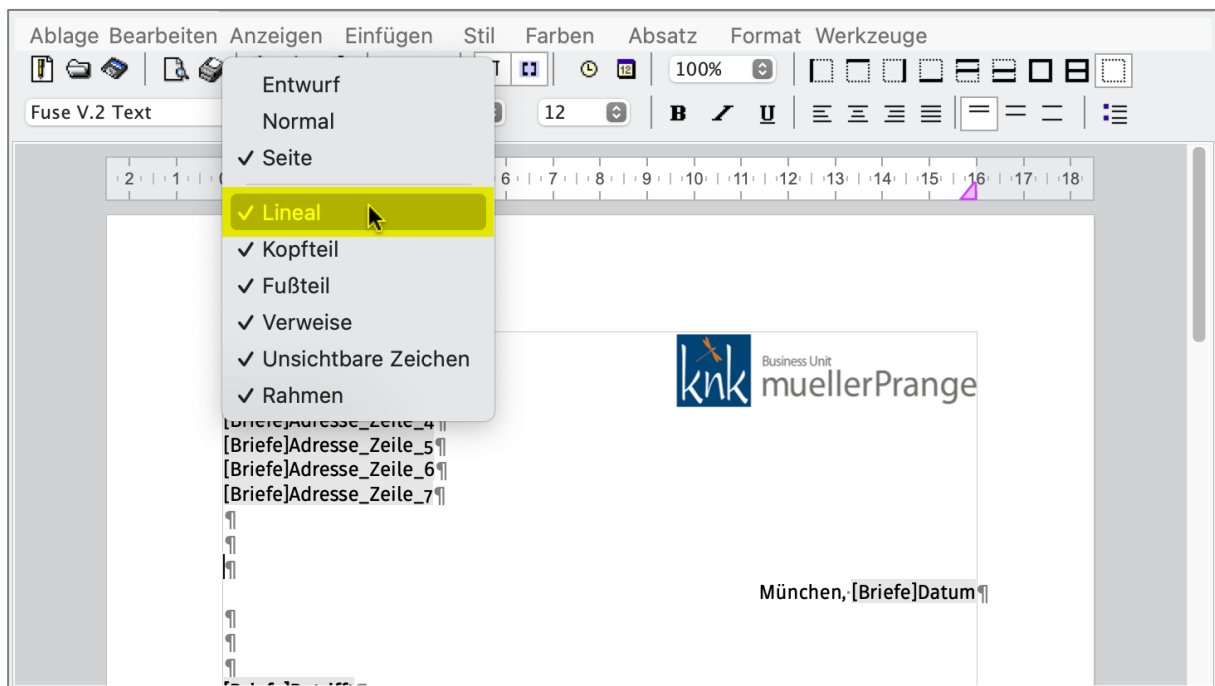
Ablage Bearbeiten Anzeigen Einfügen Stil Farben Absatz Format Werkzeuge

100%

Fuse V.2 Text

12

B I U

Entwurf
Normal
✓ Seite
✓ Lineal
✓ Kopfteil
✓ Fußteil
✓ Verweise
✓ Unsichtbare Zeichen
✓ Rahmen

2 1 6 7 8 9 10 11 12 13 14 15 16 17 18

knk Business Unit muellerPrange

[Briefe]Adresse_Zeile_4¶
[Briefe]Adresse_Zeile_5¶
[Briefe]Adresse_Zeile_6¶
[Briefe]Adresse_Zeile_7¶
¶
¶
¶

München, [Briefe]Datum¶

¶
¶
¶
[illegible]